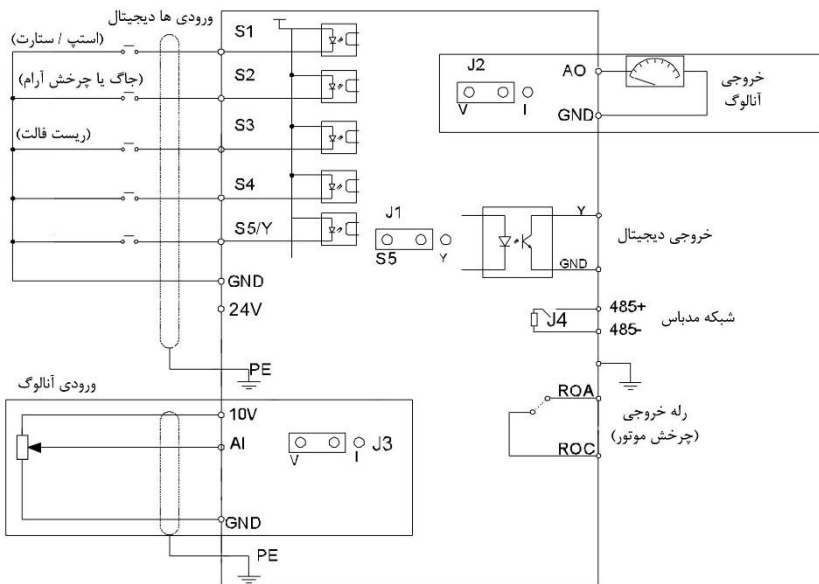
ورودی ها دیجیتال

(استپ / ستارت)

(جاگ یا چرخش آرام)

(ریست فالت)

S1

S2

S3

S4

S5/Y

J1

S5

Y

GND

24V

PE

J2

V

I

AO

GND

خروجی آنالوگ

Y

GND

خروجی دیجیتال

J4

485+

485-

شبکه مدباس

ورودی آنالوگ

10V

AI

GND

J3

V

I

PE

ROA

ROC

رله خروجی (چرخش موتور)